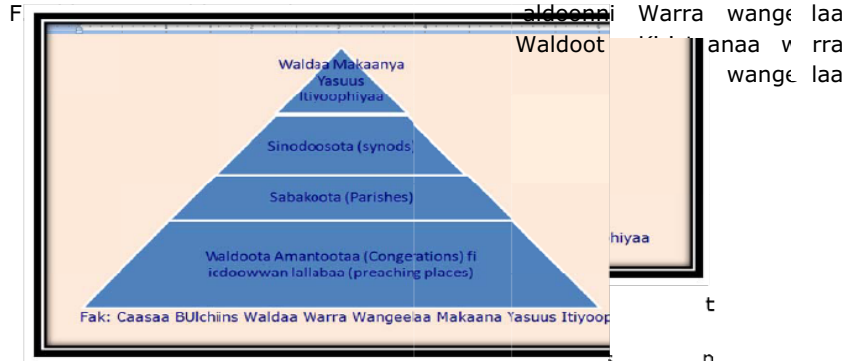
F

aldoonni Warra wange laa Waldoot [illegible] anaa w rra wange laa

Waldaa Makaanya Yasuus Itiyoophiyaa

Sinodoosota (synods)

Sabakoota (Parishes)

Waldoota Amantootaa (Congerations) fi iddoowwan lallabaa (preaching places)

Fak: Caasaa BUlchiins Waldaa Warra Wangeelaa Makaana Yasuus Itiyoop

hiyaa

t

n